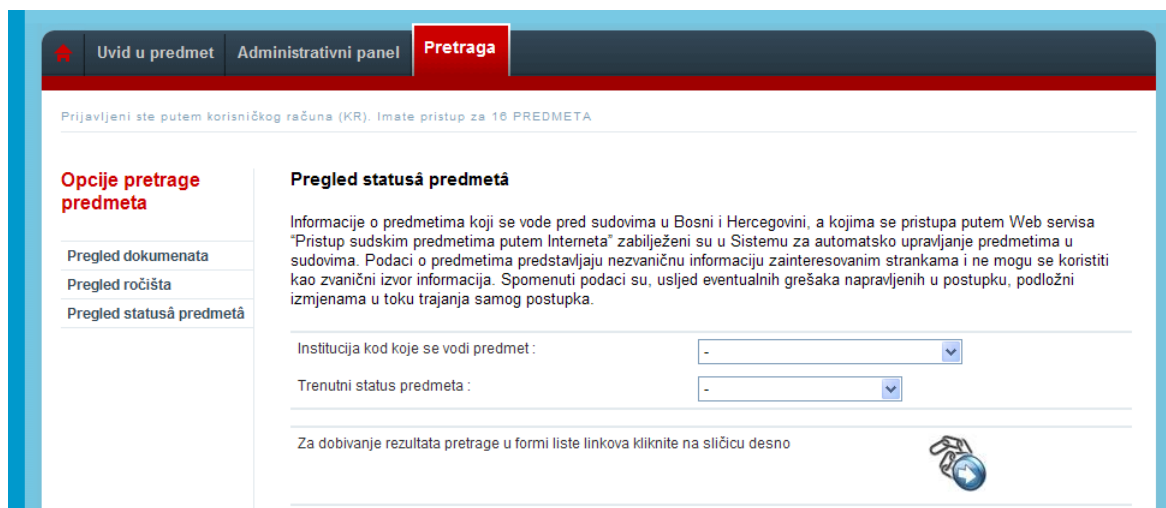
Uvid u predmet | Administrativni panel | Pretraga

Prijavljeni ste putem korisničkog računa (KR). Imate pristup za 16 PREDMETA

Opcije pretrage predmeta

Pregled dokumenata
Pregled ročišta
Pregled statusâ predmetâ

Pregled statusâ predmetâ

Informacije o predmetima koji se vode pred sudovima u Bosni i Hercegovini, a kojima se pristupa putem Web servisa "Pristup sudskim predmetima putem Interneta" zabilježeni su u Sistemu za automatsko upravljanje predmetima u sudovima. Podaci o predmetima predstavljaju nezvaničnu informaciju zainteresovanim strankama i ne mogu se koristiti kao zvanični izvor informacija. Spomenuti podaci su, uslijed eventualnih grešaka napravljenih u postupku, podložni izmjenama u toku trajanja samog postupka.

Institucija kod koje se vodi predmet : -

Trenutni status predmeta : -

Za dobivanje rezultata pretrage u formi liste linkova kliknite na sličicu desno